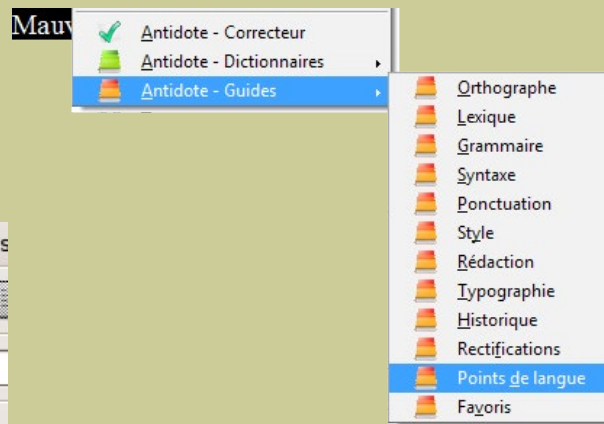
Mauv

Antidote - Correcteur
Antidote - Dictionnaires
Antidote - Guides

Orthographe
Lexique
Grammaire
Syntaxe
Ponctuation
Style
Rédaction
Typographie
Historique
Rectifications
Points de langue
Favoris

s